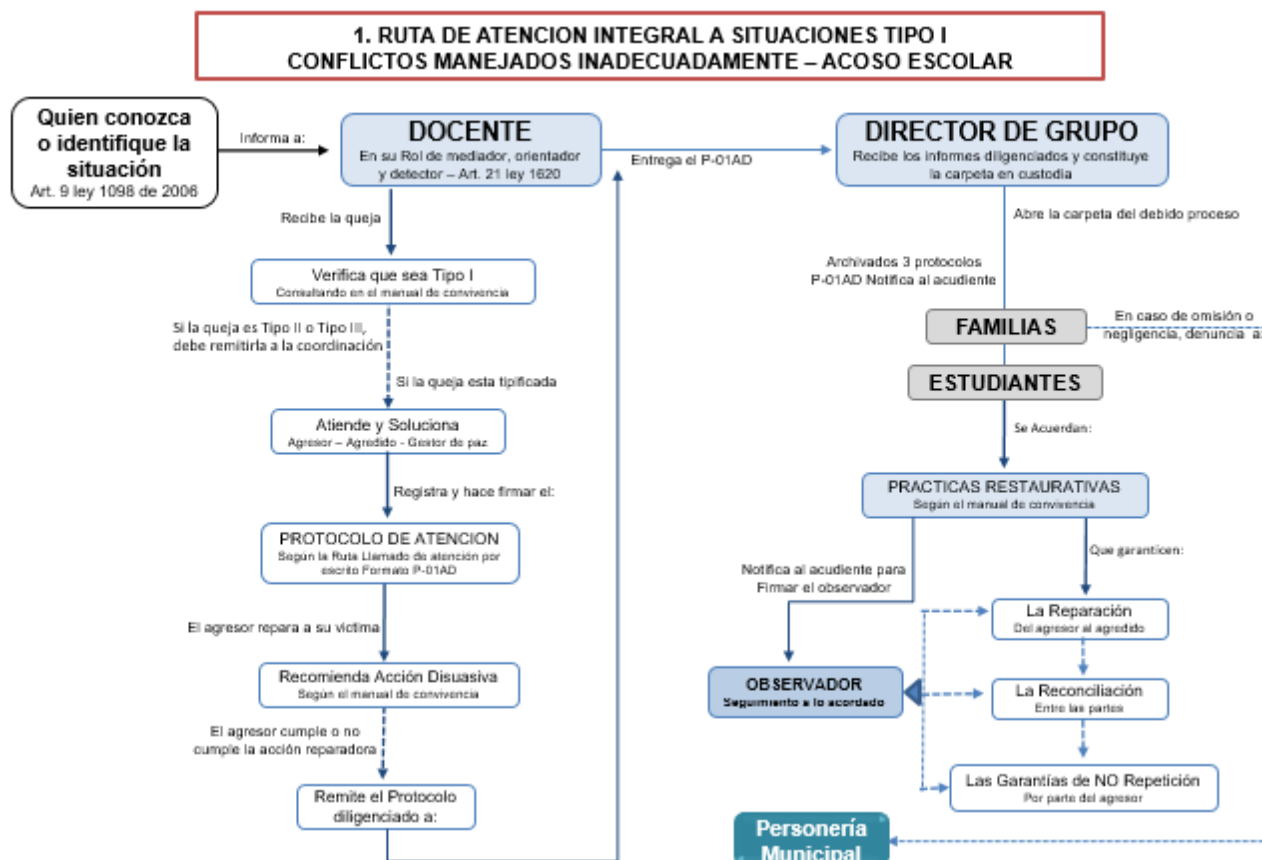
1. RUTA DE ATENCION INTEGRAL A SITUACIONES TIPO I
CONFLICTOS MANEJADOS INADECUADAMENTE – ACOSO ESCOLAR

Quien conozca o identifique la situación
Art. 9 ley 1098 de 2006

Informa a:

DOCENTE
En su Rol de mediador, orientador y detector – Art. 21 ley 1620

Entrega el P-01AD

DIRECTOR DE GRUPO
Recibe los informes diligenciados y constituye la carpeta en custodia

Abre la carpeta del debido proceso

Recibe la queja

Verifica que sea Tipo I
Consultando en el manual de convivencia

Si la queja es Tipo II o Tipo III, debe remitirla a la coordinación

Si la queja esta tipificada

Atiende y Soluciona
Agresor – Agredido - Gestor de paz

Registra y hace firmar el:

PROTOCOLO DE ATENCION
Según la Ruta Llamado de atención por escrito Formato P-01AD

El agresor repara a su victima

Recomienda Acción Disuasiva
Según el manual de convivencia

El agresor cumple o no cumple la acción reparadora

Remite el Protocolo diligenciado a:

Archivados 3 protocolos
P-01AD Notifica al acudiente

FAMILIAS

En caso de omisión o negligencia, denuncia a

ESTUDIANTES

Se Acuerdan:

PRACTICAS RESTAURATIVAS
Según el manual de convivencia

Notifica al acudiente para Firmar el observador

Que garanticen:

La Reparación
Del agresor al agredido

OBSERVADOR
Seguimiento a lo acordado

La Reconciliación
Entre las partes

Las Garantías de NO Repetición
Por parte del agresor

Personería Municipal